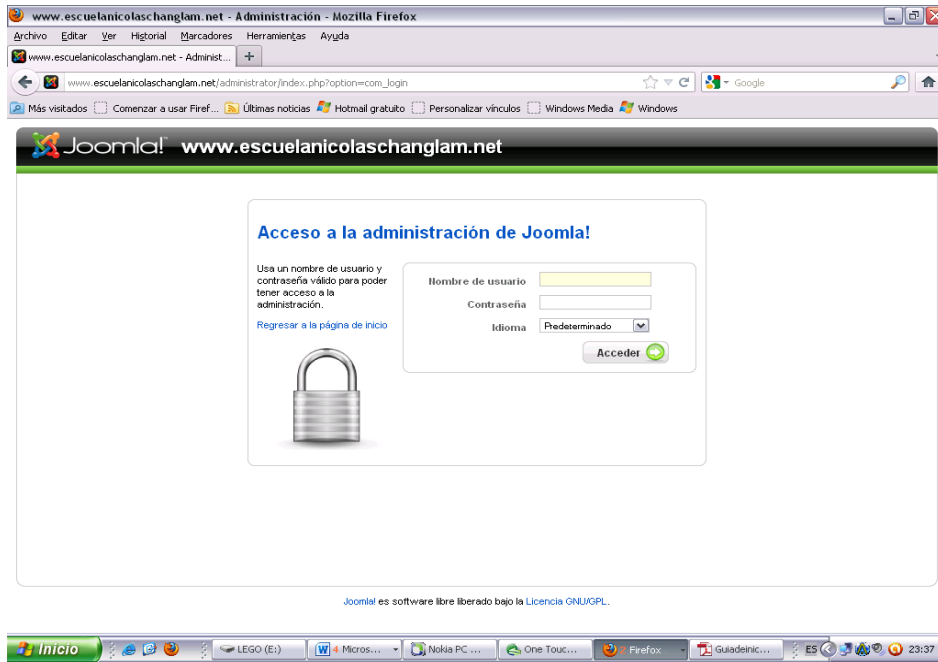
www.escuelanicolaschanglam.net - Administración - Mozilla Firefox

Archivo Editar Ver Historial Marcadores Herramientas Ayuda

www.escuelanicolaschanglam.net - Administ... +

www.escuelanicolaschanglam.net/administrator/index.php?option=com_login

Google

Más visitados Comenzar a usar Firef... Últimas noticias Hotmail gratuito Personalizar vínculos Windows Media Windows

Joomla! www.escuelanicolaschanglam.net

Acceso a la administración de Joomla!

Usa un nombre de usuario y contraseña válido para poder tener acceso a la administración.

Regresar a la página de inicio

Nombre de usuario

Contraseña

Idioma Predeterminado

Acceder

Joomla! es software libre liberado bajo la Licencia GNU/GPL.

Inicio LEGO (E:) 4 Micros... Nokia PC ... One Touc... 2 Firefox Guiadeinic... ES 23:37